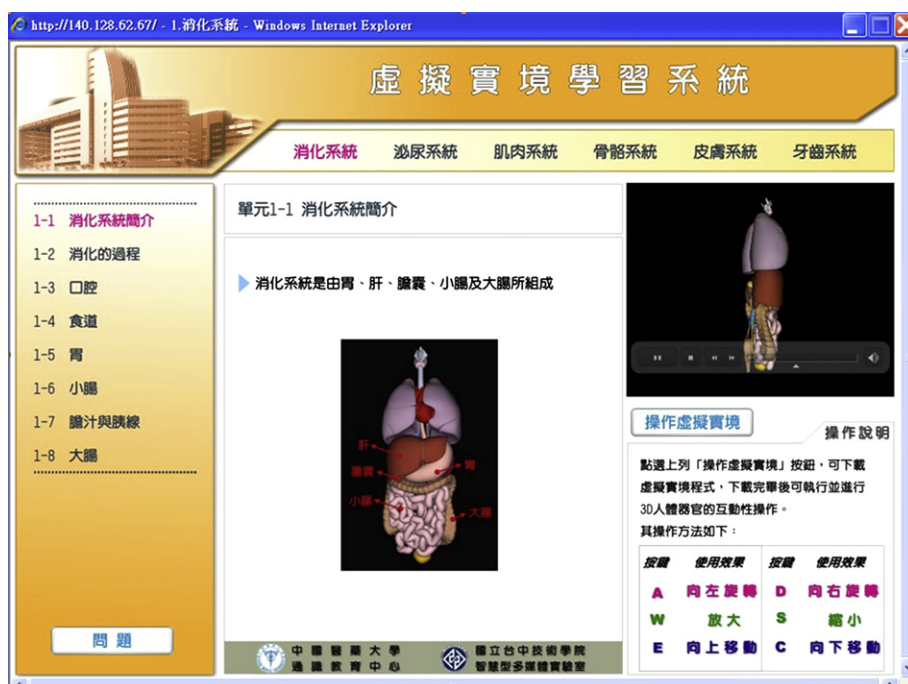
http://140.128.62.67/ - 1.消化系統 - Windows Internet Explorer

虛擬實境學習系統

消化系統　泌尿系統　肌肉系統　骨骼系統　皮膚系統　牙齒系統

1-1　消化系統簡介
1-2　消化的過程
1-3　口腔
1-4　食道
1-5　胃
1-6　小腸
1-7　膽汁與胰線
1-8　大腸

問題

單元1-1 消化系統簡介

消化系統是由胃、肝、膽囊、小腸及大腸所組成

肝
膽囊
小腸
胃
大腸

中國醫藥大學 通識教育中心
國立台中技術學院 智慧型多媒體實驗室

操作虛擬實境

操作說明

點選上列「操作虛擬實境」按鈕，可下載虛擬實境程式，下載完畢後可執行並進行3D人體器官的互動性操作。
其操作方法如下：

| 按鍵 | 使用效果 | 按鍵 | 使用效果 |
|---|---|---|---|
| A | 向左旋轉 | D | 向右旋轉 |
| W | 放大 | S | 縮小 |
| E | 向上移動 | C | 向下移動 |